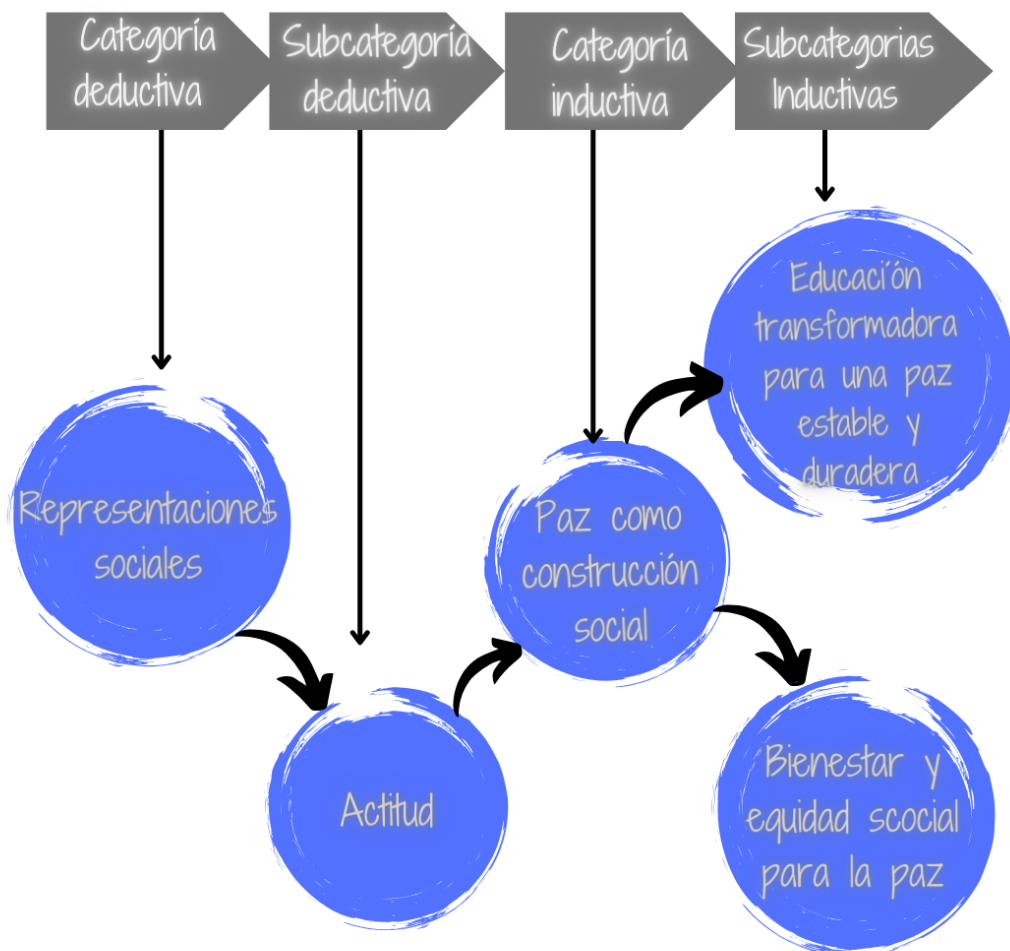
Categoría deductiva

Subcategoría deductiva

Categoría inductiva

Subcategorias Inductivas

Educación transformadora para una paz estable y duradera

Representaciones sociales

Paz como construcción social

Actitud

Bienestar y equidad scocial para la paz